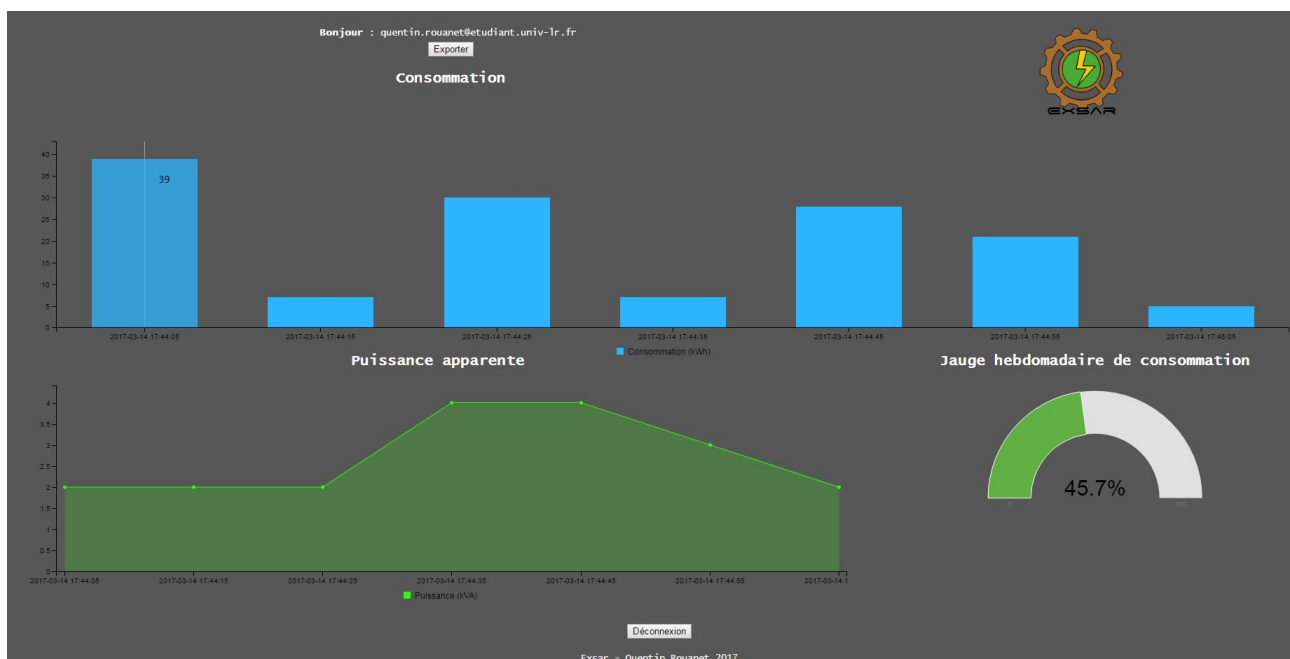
Bonjour : quentin.rouanet@etudiant.univ-lr.fr

Exporter

Consommation

EXSAR

40
35
30
25
20
15
10
5
0

39

2017-03-14 17:44:05
2017-03-14 17:44:15
2017-03-14 17:44:25
2017-03-14 17:44:35
2017-03-14 17:44:45
2017-03-14 17:44:55
2017-03-14 17:45:05

Consommation (kWh)

Puissance apparente

Jauge hebdomadaire de consommation

4
3.5
3
2.5
2
1.5
1
0.5
0

2017-03-14 17:44:05
2017-03-14 17:44:15
2017-03-14 17:44:25
2017-03-14 17:44:35
2017-03-14 17:44:45
2017-03-14 17:44:55
2017-03-14 1

Puissance (kVA)

45.7%

0
100

Déconnexion

Exsar - Quentin Rouanet 2017